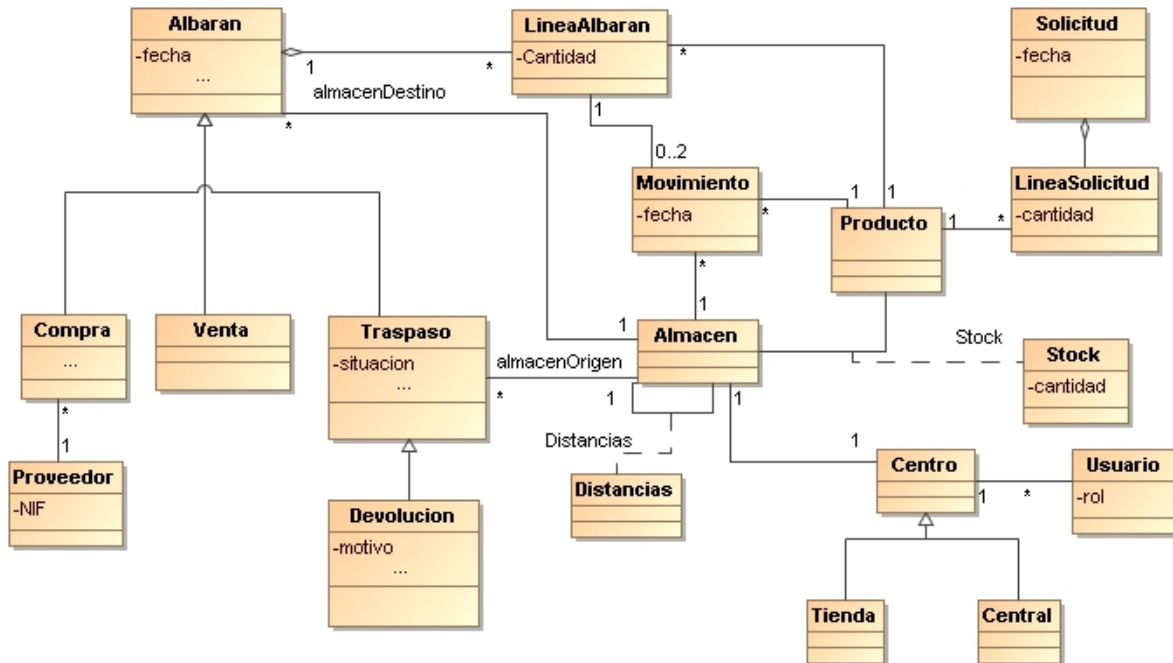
Albaran
-fecha
...

1
*
almacenDestino
*

LineaAlbaran
-Cantidad
*
1
0..2

Solicitud
-fecha

Movimiento
-fecha
*
1
1
1

Producto
1
*

LineaSolicitud
-cantidad

*
1

Compra
...
*
1

Venta

Traspaso
-situacion
...

almacenOrigen
*

1
Almacen
1
1

Stock

Stock
-cantidad

Distancias

Distancias

1

Centro
1
*

Usuario
-rol

Proveedor
-NIF

Devolucion
-motivo
...

Tienda

Central